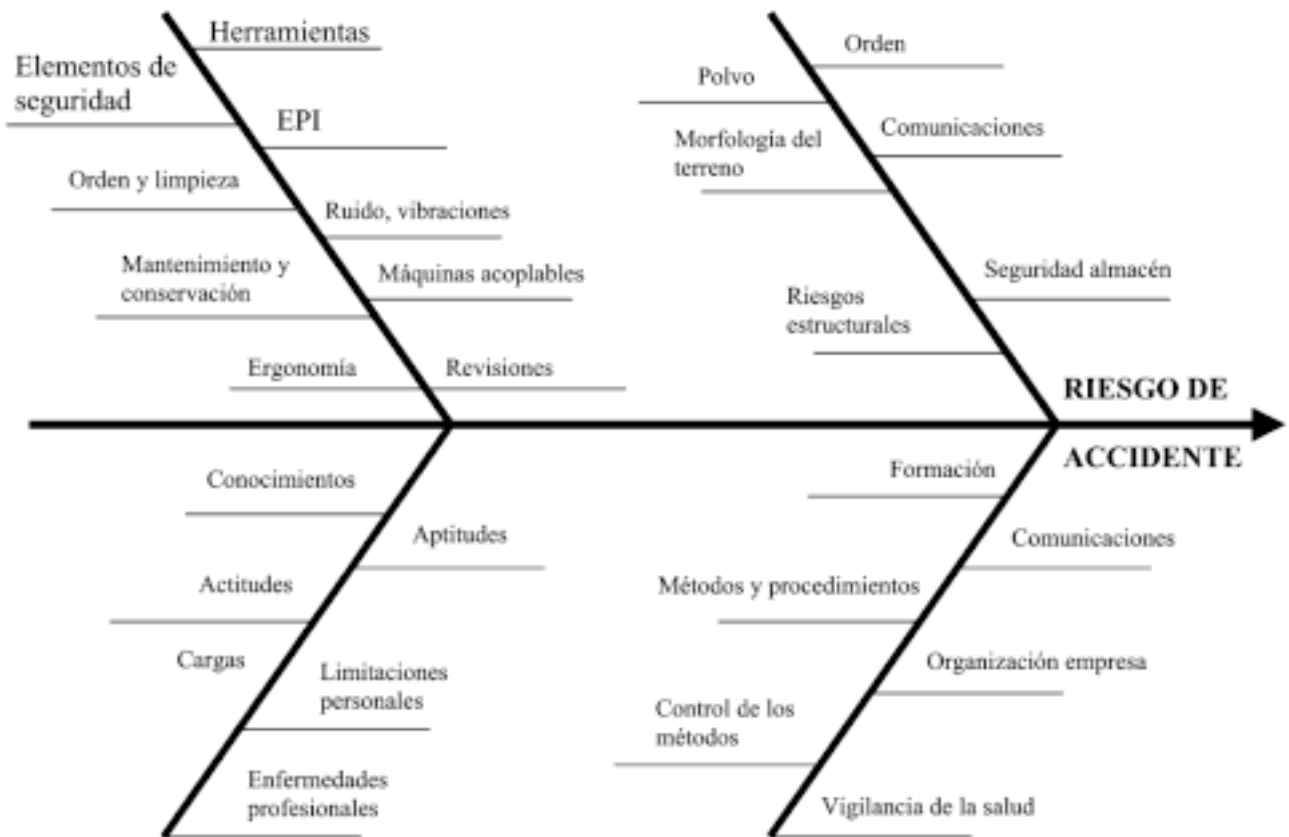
Herramientas

Elementos de seguridad

EPI

Orden y limpieza

Ruido, vibraciones

Mantenimiento y conservación

Máquinas acoplables

Ergonomía

Revisiones

Orden

Polvo

Morfología del terreno

Comunicaciones

Seguridad almacén

Riesgos estructurales

RIESGO DE ACCIDENTE

Conocimientos

Aptitudes

Actitudes

Cargas

Limitaciones personales

Enfermedades profesionales

Formación

Comunicaciones

Métodos y procedimientos

Organización empresa

Control de los métodos

Vigilancia de la salud